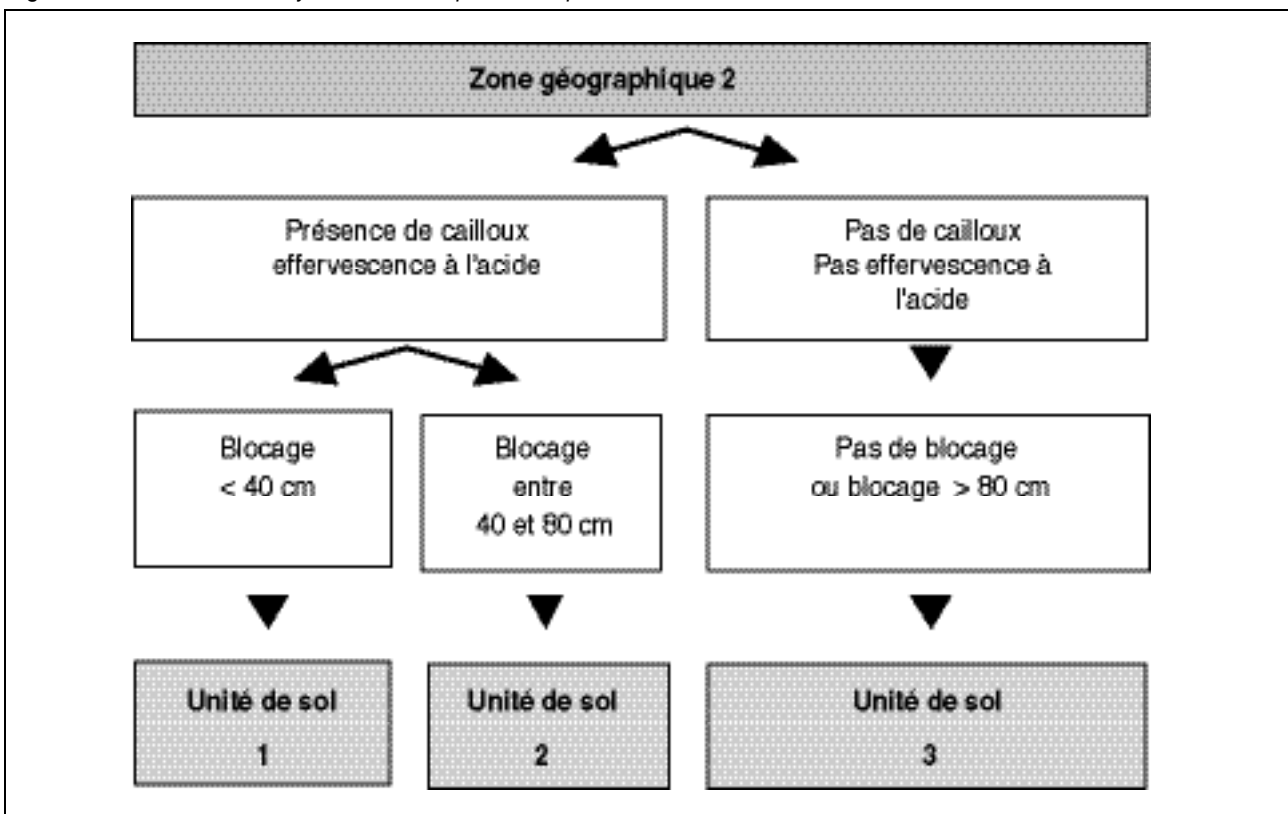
Zone géographique 2

Présence de cailloux
effervescence à l'acide

Pas de cailloux
Pas effervescence à l'acide

Blocage
< 40 cm

Blocage
entre
40 et 80 cm

Pas de blocage
ou blocage > 80 cm

Unité de sol
1

Unité de sol
2

Unité de sol
3